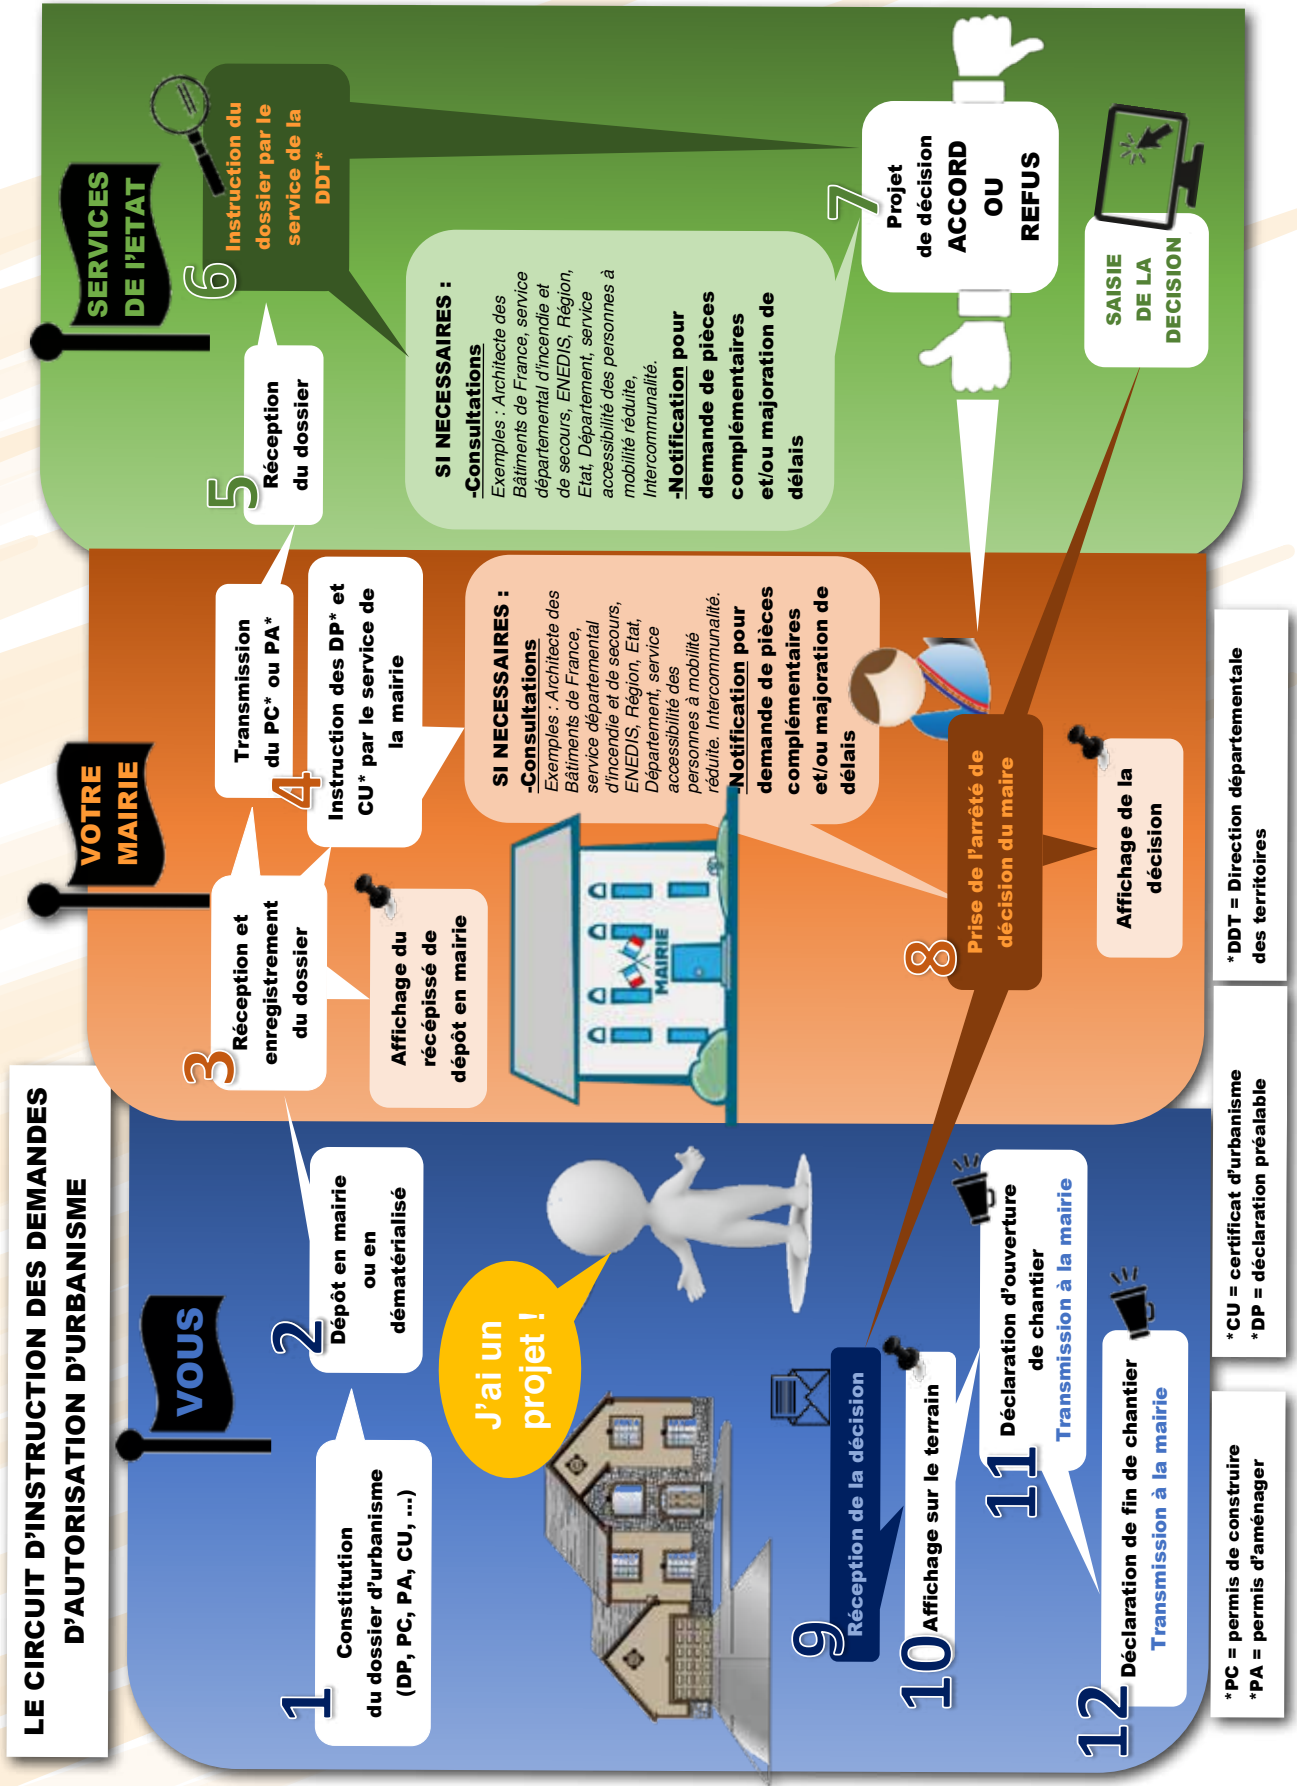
LE CIRCUIT D'INSTRUCTION DES DEMANDES D'AUTORISATION D'URBANISME

VOUS

1 Constitution du dossier d'urbanisme (DP, PC, PA, CU, ...)

2 Dépôt en mairie ou en dématérialisé

J'ai un projet !

VOTRE MAIRIE

3 Réception et enregistrement du dossier

Affichage du récépissé de dépôt en mairie

Transmission du PC* ou PA*

4 Instruction des DP* et CU* par le service de la mairie

SI NECESSAIRES :
-Consultations
Exemples : Architecte des Bâtiments de France, service départemental d'incendie et de secours, ENEDIS, Région, Etat, Département, service accessibilité des personnes à mobilité réduite. Intercommunalité.
-Notification pour demande de pièces complémentaires et/ou majoration de délais

MAIRIE

SERVICES DE l'ETAT

5 Réception du dossier

6 Instruction du dossier par le service de la DDT*

SI NECESSAIRES :
-Consultations
Exemples : Architecte des Bâtiments de France, service départemental d'incendie et de secours, ENEDIS, Région, Etat, Département, service accessibilité des personnes à mobilité réduite, Intercommunalité.
-Notification pour demande de pièces complémentaires et/ou majoration de délais

7 Projet de décision ACCORD OU REFUS

SAISIE DE LA DECISION

8 Prise de l'arrêté de décision du maire

Affichage de la décision

9 Réception de la décision

10 Affichage sur le terrain

11 Déclaration d'ouverture de chantier
Transmission à la mairie

12 Déclaration de fin de chantier
Transmission à la mairie

*PC = permis de construire
*PA = permis d'aménager

*CU = certificat d'urbanisme
*DP = déclaration préalable

*DDT = Direction départementale des territoires